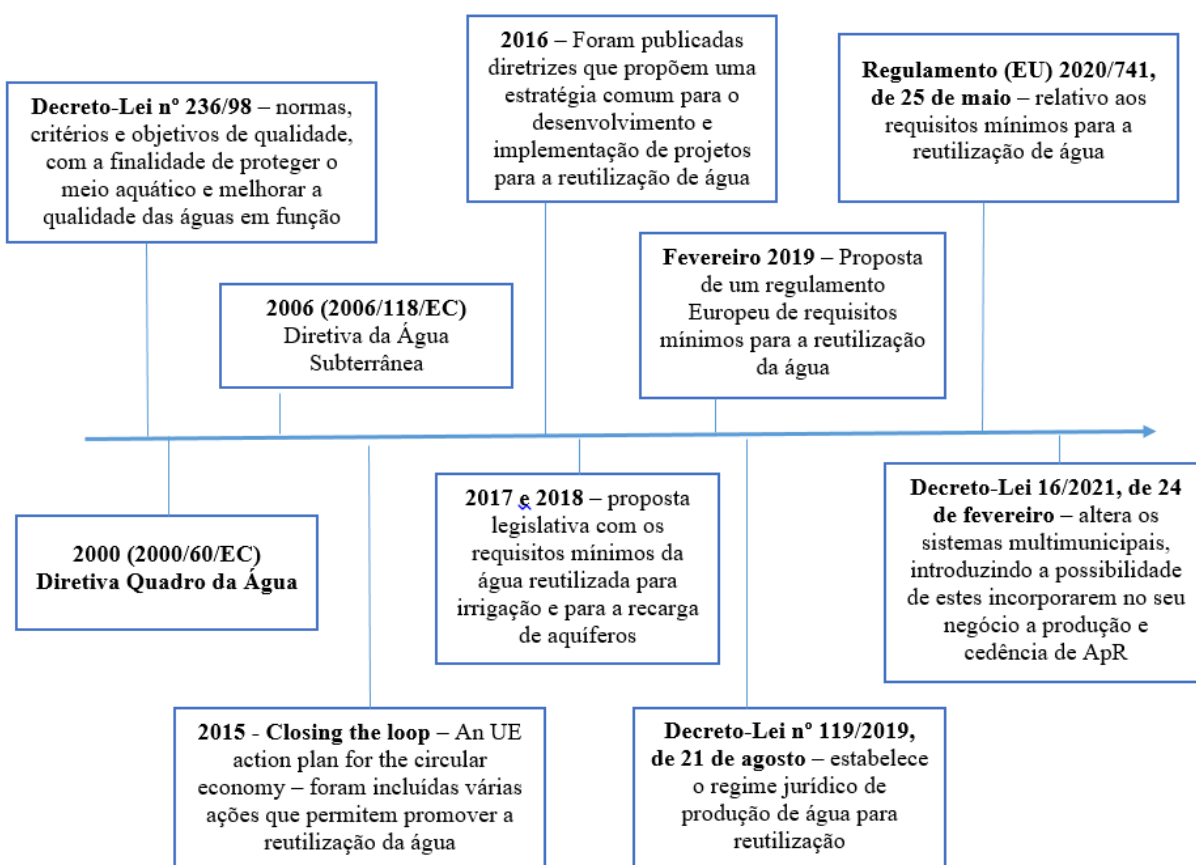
**Decreto-Lei nº 236/98** – normas, critérios e objetivos de qualidade, com a finalidade de proteger o meio aquático e melhorar a qualidade das águas em função

**2006 (2006/118/EC)** Diretiva da Água Subterrânea

**2016** – Foram publicadas diretrizes que propõem uma estratégia comum para o desenvolvimento e implementação de projetos para a reutilização de água

**Fevereiro 2019** – Proposta de um regulamento Europeu de requisitos mínimos para a reutilização da água

**Regulamento (EU) 2020/741, de 25 de maio** – relativo aos requisitos mínimos para a reutilização de água

**2000 (2000/60/EC) Diretiva Quadro da Água**

**2015** - **Closing the loop** – An UE action plan for the circular economy – foram incluídas várias ações que permitem promover a reutilização da água

**2017 e 2018** – proposta legislativa com os requisitos mínimos da água reutilizada para irrigação e para a recarga de aquíferos

**Decreto-Lei nº 119/2019, de 21 de agosto** – estabelece o regime jurídico de produção de água para reutilização

**Decreto-Lei 16/2021, de 24 de fevereiro** – altera os sistemas multimunicipais, introduzindo a possibilidade de estes incorporarem no seu negócio a produção e cedência de ApR